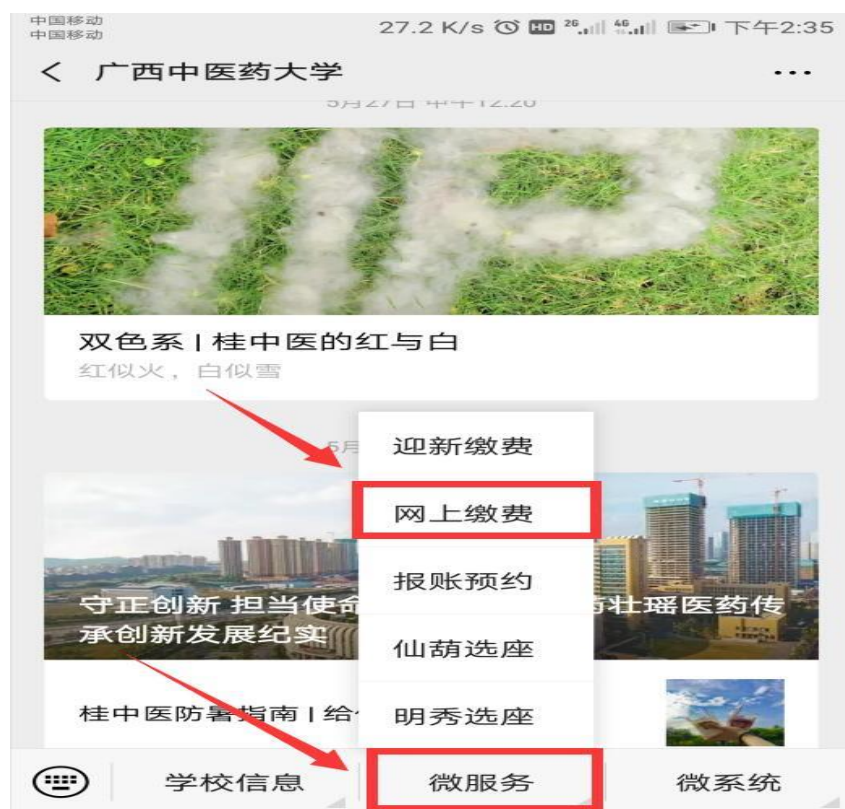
中国移动
中国移动
27.2 K/s 下午2:35

< 广西中医药大学 ...

5月27日 中午12:20

双色系 | 桂中医的红与白
红似火，白似雪

5月

迎新缴费
网上缴费
报账预约
仙葫选座
明秀选座

守正创新 担当使命 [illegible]药壮瑶医药传承创新发展纪实

桂中医防暑指南 | 给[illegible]

学校信息 微服务 微系统